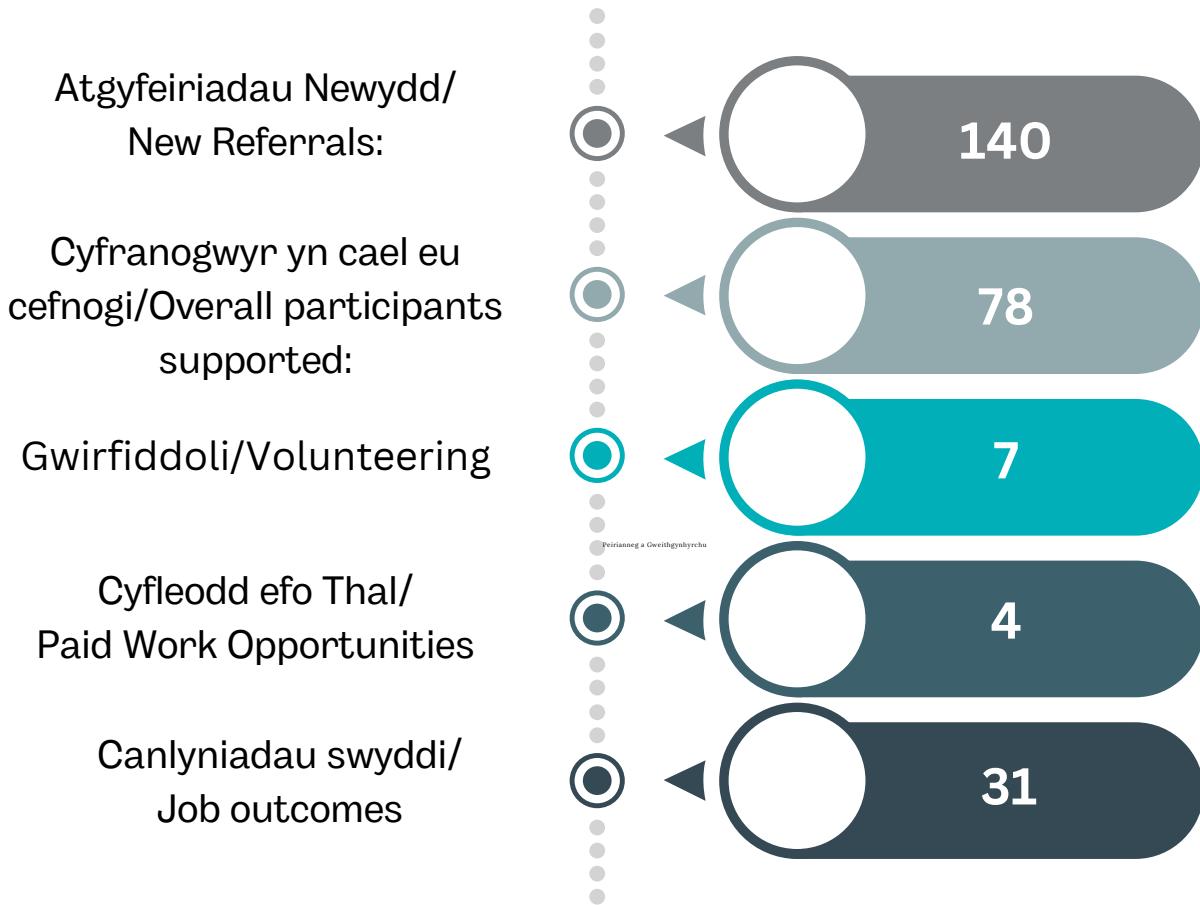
Atgyfeiriadau Newydd/ New Referrals:

140

Cyfranogwyr yn cael eu cefnogi/Overall participants supported:

78

Gwirfiddoli/Volunteering

7

Peirianneg a Gweithgynhyrchu

Cyfleodd efo Thal/ Paid Work Opportunities

4

Canlyniadau swyddi/ Job outcomes

31